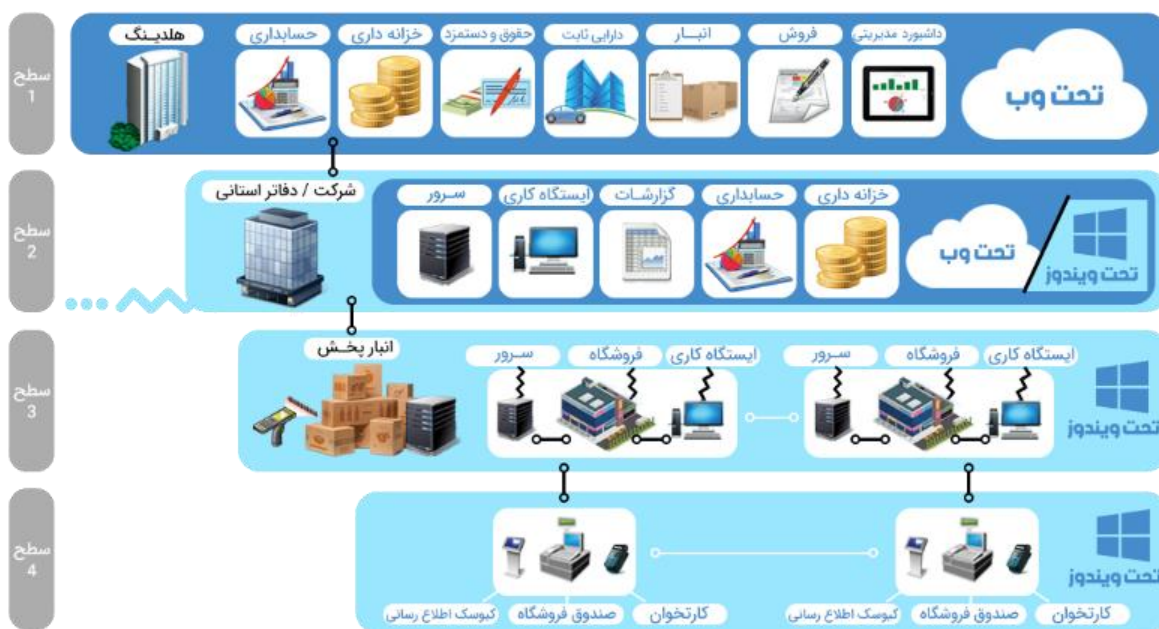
سطح 1

هلدینگ

حسابداری

خزانه داری

حقوق و دستمزد

دارایی ثابت

انبار

فروش

داشبورد مدیریتی

تحت وب

سطح 2

شرکت / دفاتر استانی

سرور

ایستگاه کاری

گزارشات

حسابداری

خزانه داری

تحت وب

تحت ویندوز

سطح 3

انبار پخش

سرور

فروشگاه

ایستگاه کاری

سرور

فروشگاه

ایستگاه کاری

تحت ویندوز

سطح 4

تحت ویندوز

کیوسک اطلاع رسانی

صندوق فروشگاه

کارتخوان

کیوسک اطلاع رسانی

صندوق فروشگاه

کارتخوان